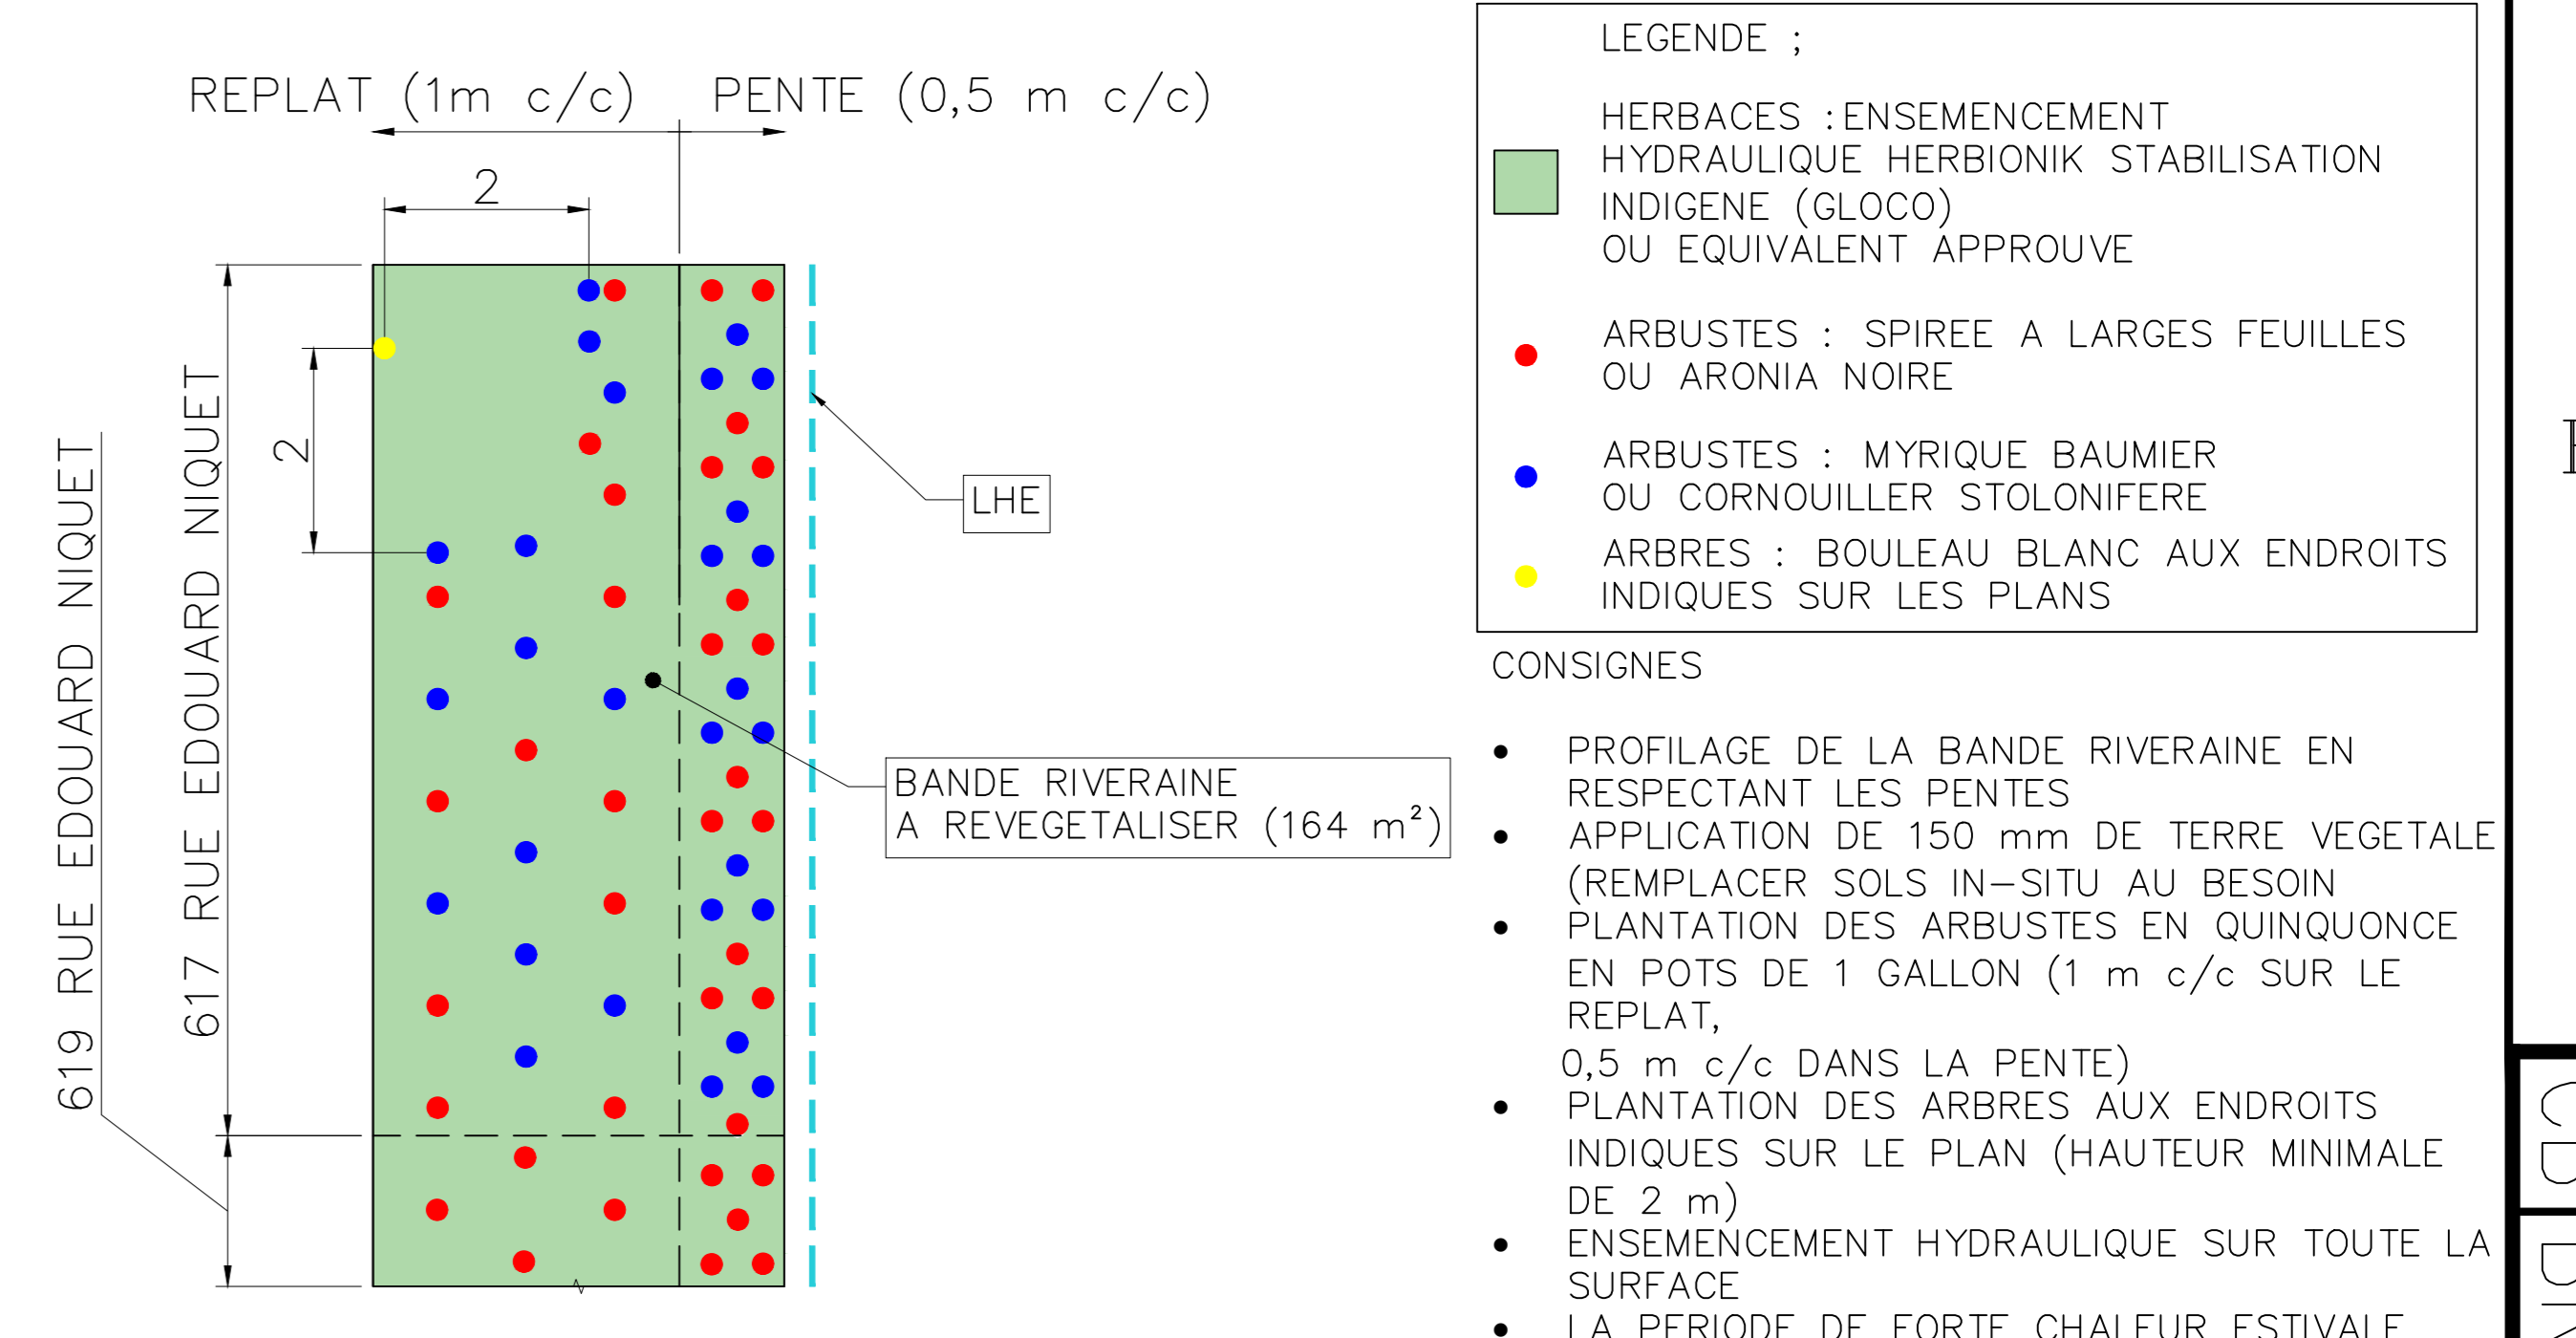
REPLAT (1m c/c)  PENTE (0,5 m c/c)

2

2

619 RUE EDOUARD NIQUET

617 RUE EDOUARD NIQUET

LHE

BANDE RIVERAINE A REVEGETALISER (164 m²)

LEGENDE ;

HERBACES :ENSEMENCEMENT HYDRAULIQUE HERBIONIK STABILISATION INDIGENE (GLOCO) OU EQUIVALENT APPROUVE

ARBUSTES : SPIREE A LARGES FEUILLES OU ARONIA NOIRE

ARBUSTES : MYRIQUE BAUMIER OU CORNOUILLER STOLONIFERE

ARBRES : BOULEAU BLANC AUX ENDROITS INDIQUES SUR LES PLANS

CONSIGNES

• PROFILAGE DE LA BANDE RIVERAINE EN RESPECTANT LES PENTES
• APPLICATION DE 150 mm DE TERRE VEGETALE (REMPLACER SOLS IN–SITU AU BESOIN
• PLANTATION DES ARBUSTES EN QUINQUONCE EN POTS DE 1 GALLON (1 m c/c SUR LE REPLAT,
0,5 m c/c DANS LA PENTE)
• PLANTATION DES ARBRES AUX ENDROITS INDIQUES SUR LE PLAN (HAUTEUR MINIMALE DE 2 m)
• ENSEMENCEMENT HYDRAULIQUE SUR TOUTE LA SURFACE
• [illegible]